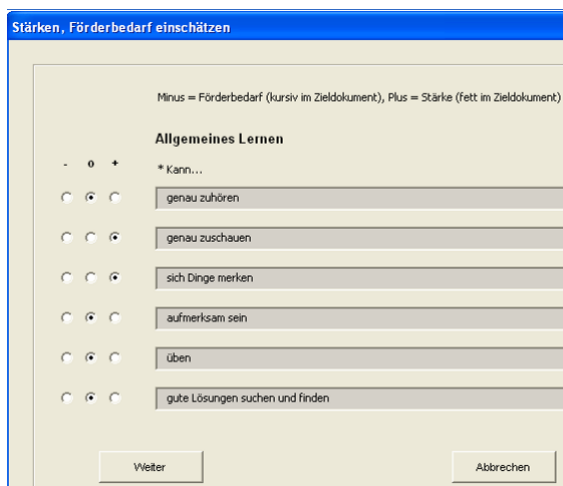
Stärken, Förderbedarf einschätzen

Minus = Förderbedarf (kursiv im Zieldokument), Plus = Stärke (fett im Zieldokument)

Allgemeines Lernen

- o +

* Kann...

genau zuhören

genau zuschauen

sich Dinge merken

aufmerksam sein

üben

gute Lösungen suchen und finden

Weiter

Abbrechen